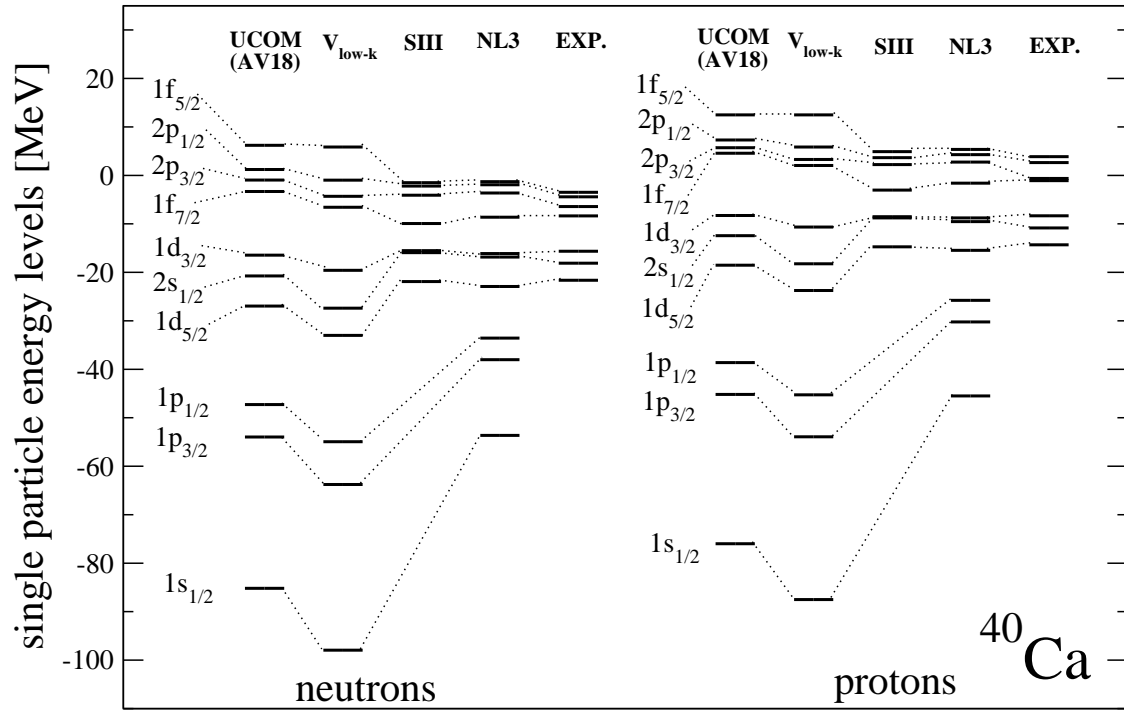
UCOM (AV18) $V_{low-k}$ SIII NL3 EXP.

UCOM (AV18) $V_{low-k}$ SIII NL3 EXP.

20
0
-20
-40
-60
-80
-100

single particle energy levels [MeV]

$1f_{5/2}$
$2p_{1/2}$
$2p_{3/2}$
$1f_{7/2}$
$1d_{3/2}$
$2s_{1/2}$
$1d_{5/2}$
$1p_{1/2}$
$1p_{3/2}$
$1s_{1/2}$

$1f_{5/2}$
$2p_{1/2}$
$2p_{3/2}$
$1f_{7/2}$
$1d_{3/2}$
$2s_{1/2}$
$1d_{5/2}$
$1p_{1/2}$
$1p_{3/2}$
$1s_{1/2}$

neutrons

protons

$^{40}Ca$